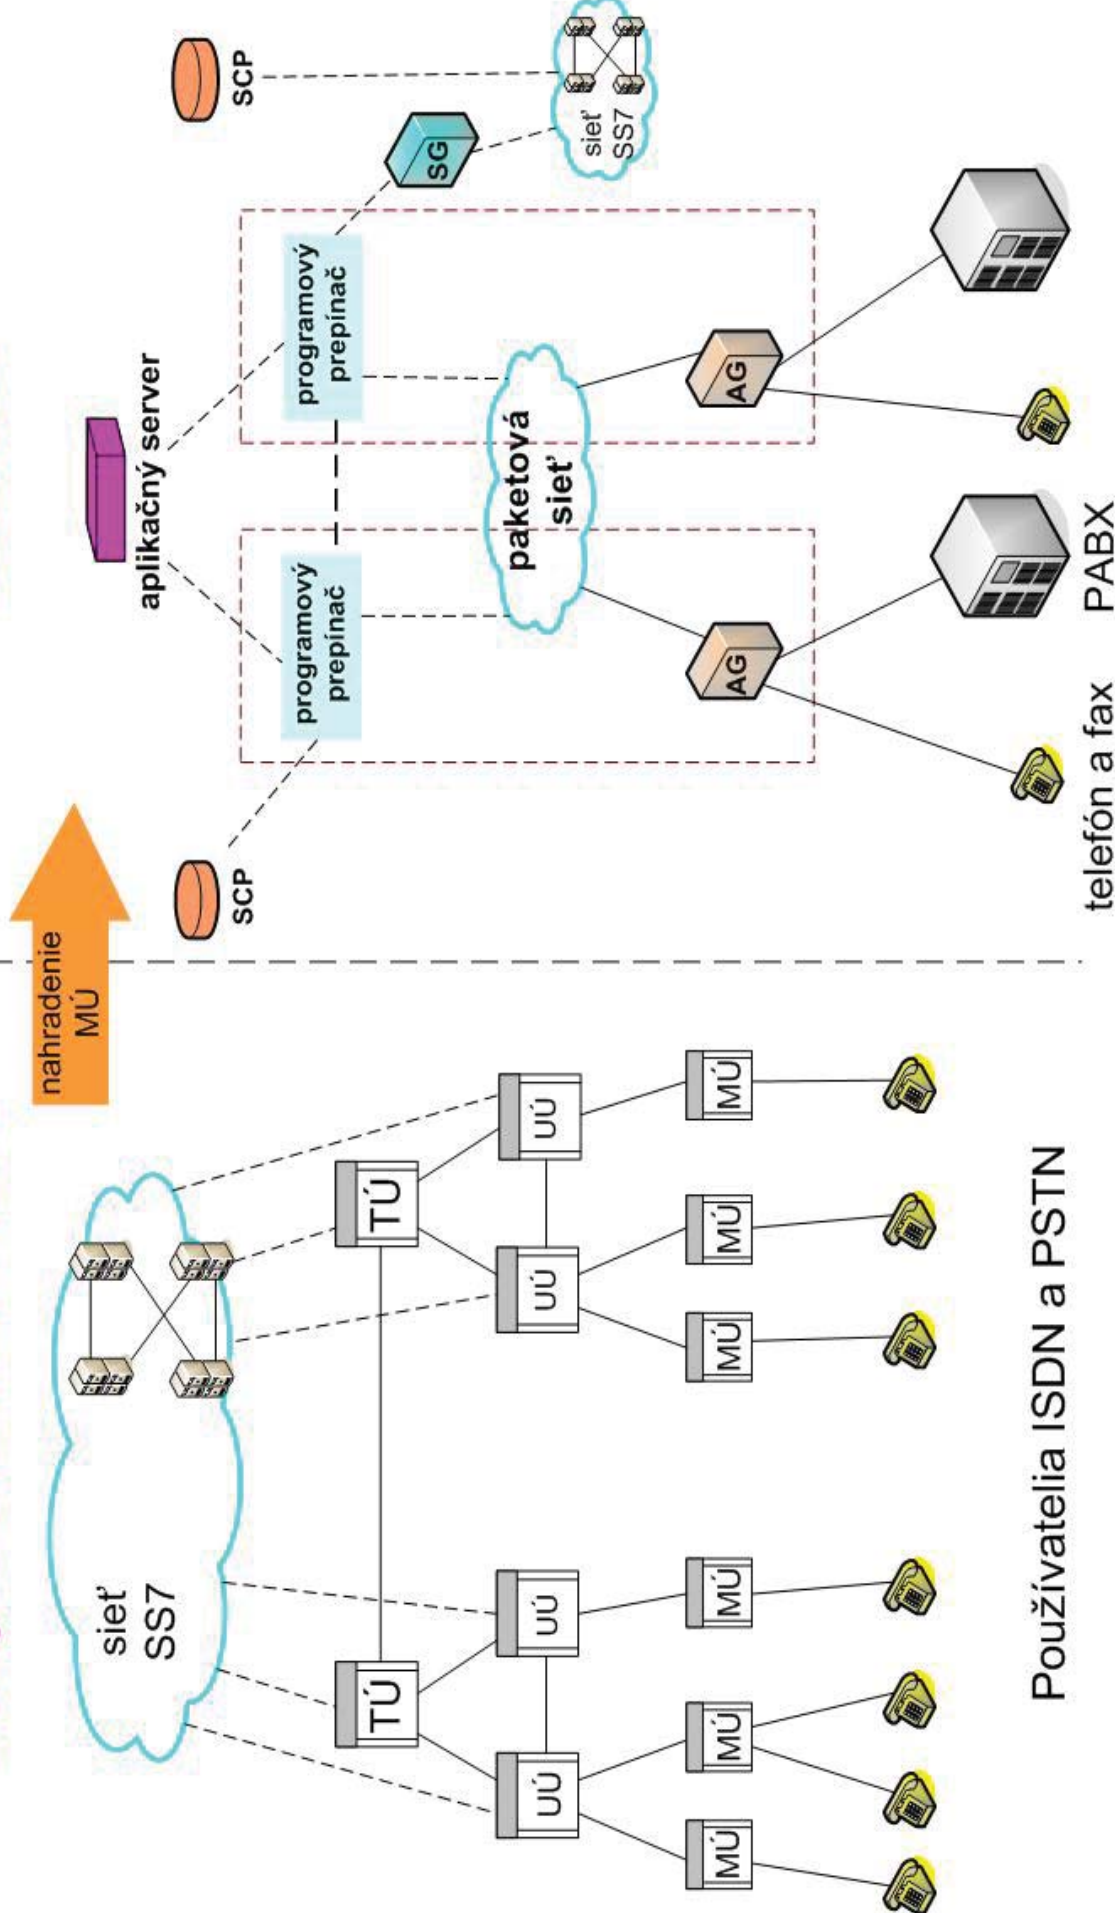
sieť SS7

TÚ

TÚ

UÚ

UÚ

UÚ

UÚ

MÚ

MÚ

MÚ

MÚ

MÚ

Používatelia ISDN a PSTN

nahradenie MÚ

SCP

aplikačný server

programový prepínač

programový prepínač

paketová sieť

SG

SCP

sieť SS7

AG

AG

telefón a fax

PABX